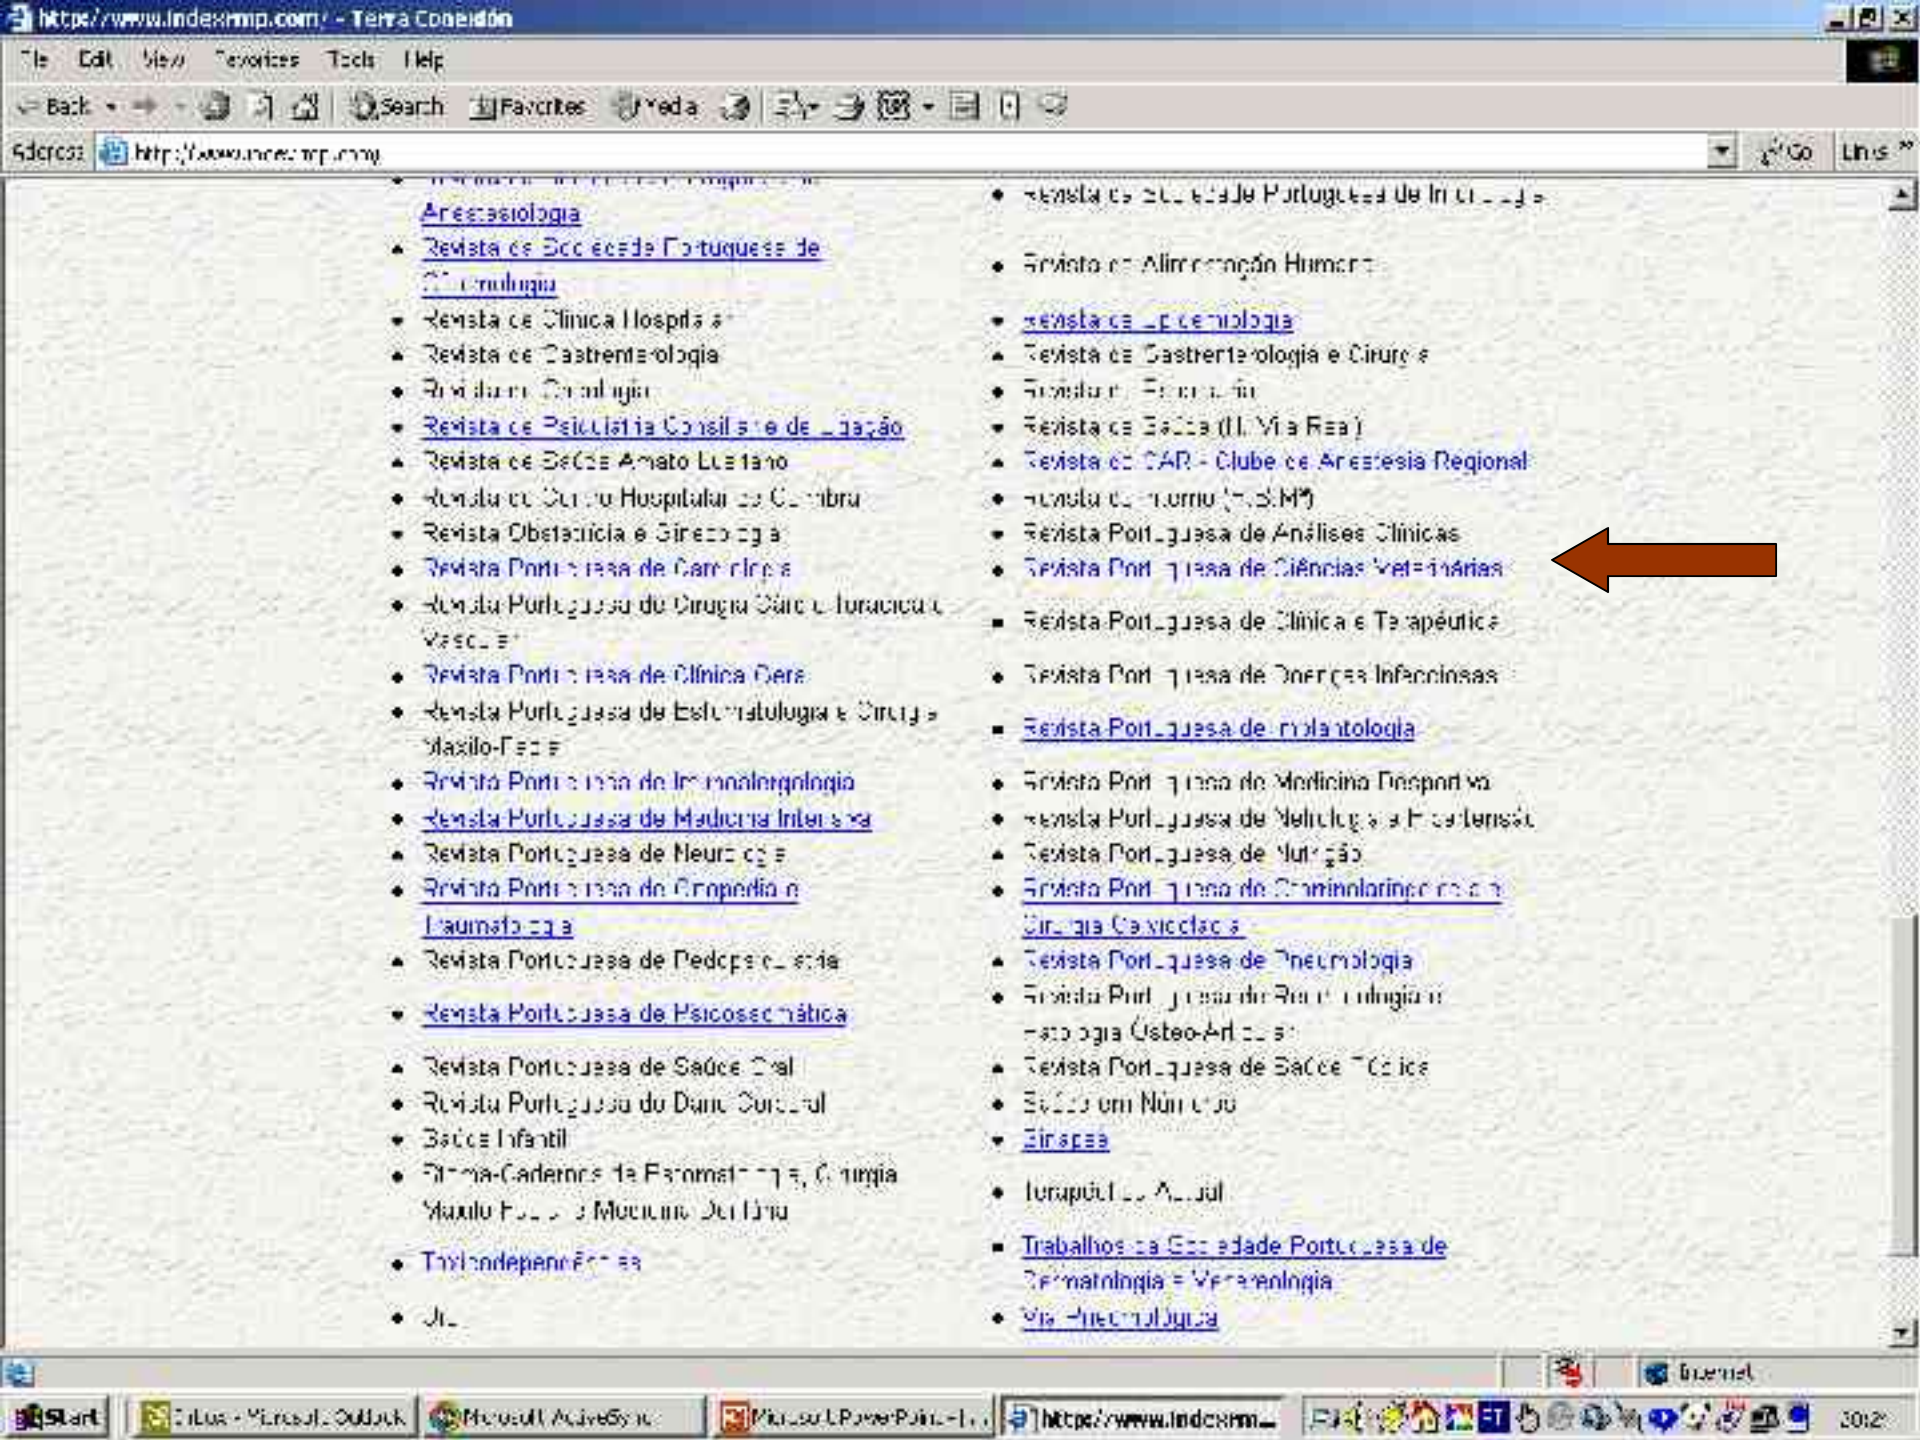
http://www.indexrmp.com/ - Terra Conexión

File Edit View Favorites Tools Help

Back Search Favorites Media

Address http://www.indexrmp.com/ Go Links

- Anestesiologia
- Revista da Sociedade Portuguesa de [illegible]
- Revista de Clínica Hospitalar
- Revista de Gastrenterologia
- Revista de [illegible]
- Revista de Psiquiatria Consiliar e de Ligação
- Revista de Saúde Amato Lusitano
- Revista do Centro Hospitalar de Coimbra
- Revista Obstetrícia e Ginecologia
- Revista Portuguesa de Cardiologia
- Revista Portuguesa de Cirurgia Cardio-Torácica e Vascular
- Revista Portuguesa de Clínica Geral
- Revista Portuguesa de Estomatologia e Cirurgia Maxilo-Facial
- Revista Portuguesa de Imunoalergologia
- Revista Portuguesa de Medicina Intensiva
- Revista Portuguesa de Neurologia
- Revista Portuguesa de Ortopedia e Traumatologia
- Revista Portuguesa de Pedopsiquiatria
- Revista Portuguesa de Psicossomática
- Revista Portuguesa de Saúde Oral
- Revista Portuguesa do Dano Corporal
- Saúde Infantil
- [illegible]-Cadernos de Estomatologia, Cirurgia Maxilo Facial e Medicina Dentária
- Toxicodependências
- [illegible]

- Revista da Sociedade Portuguesa de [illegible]
- Revista de Alimentação Humana
- Revista de Epidemiologia
- Revista de Gastrenterologia e Cirurgia
- Revista de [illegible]
- Revista de Saúde (H. Vila Real)
- Revista do CAR - Clube de Anestesia Regional
- Revista do Interno (HSM)
- Revista Portuguesa de Análises Clínicas
- Revista Portuguesa de Ciências Veterinárias
- Revista Portuguesa de Clínica e Terapêutica
- Revista Portuguesa de Doenças Infecciosas
- Revista Portuguesa de Implantologia
- Revista Portuguesa de Medicina Desportiva
- Revista Portuguesa de Nefrologia e Hipertensão
- Revista Portuguesa de Nutrição
- Revista Portuguesa de Otorrinolaringologia e Cirurgia Cervicofacial
- Revista Portuguesa de Pneumologia
- Revista Portuguesa de Reumatologia e Patologia Ósteo-Articular
- Revista Portuguesa de Saúde Pública
- Saúde em Números
- Sinapse
- Terapêutica Actual
- Trabalhos da Sociedade Portuguesa de Dermatologia e Venereologia
- Via Pneumológica

Internet

Start | Inbox - Microsoft Outlook | Microsoft ActiveSync | Microsoft PowerPoint - [...] | http://www.indexrm... | 20:2